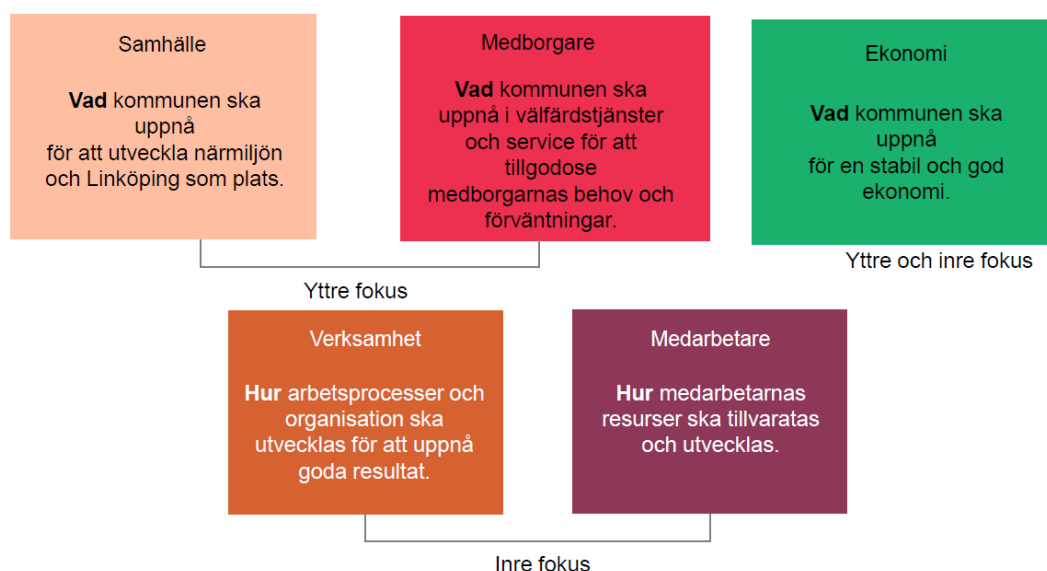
Samhälle

Vad kommunen ska uppnå för att utveckla närmiljön och Linköping som plats.

Medborgare

Vad kommunen ska uppnå i välfärdstjänster och service för att tillgodose medborgarnas behov och förväntningar.

Ekonomi

Vad kommunen ska uppnå för en stabil och god ekonomi.

Yttre och inre fokus

Yttre fokus

Verksamhet

Hur arbetsprocesser och organisation ska utvecklas för att uppnå goda resultat.

Medarbetare

Hur medarbetarnas resurser ska tillvaratas och utvecklas.

Inre fokus